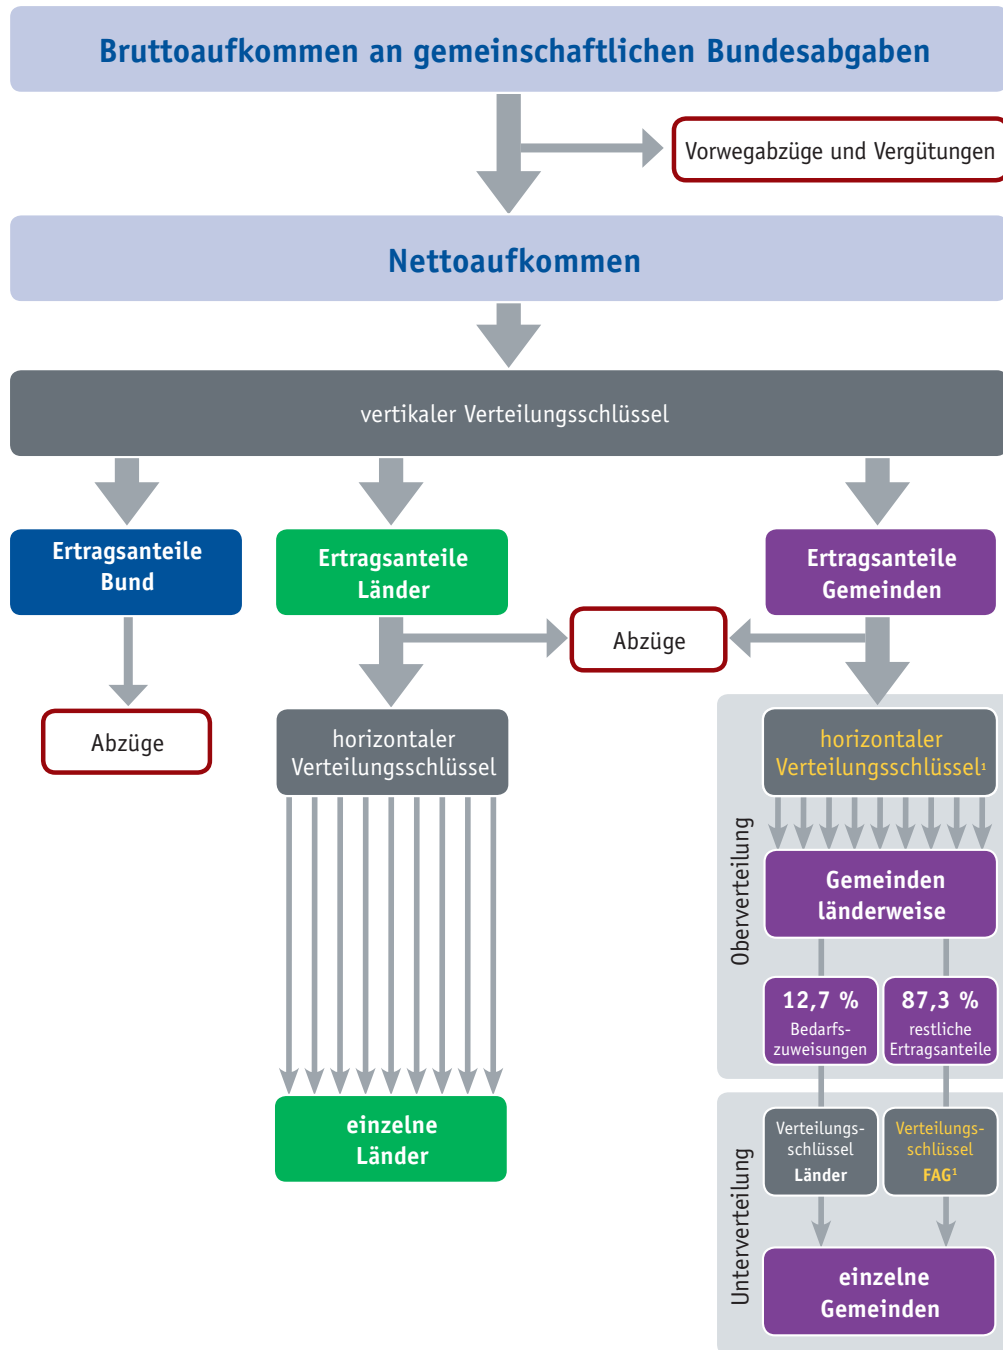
Bruttoaufkommen an gemeinschaftlichen Bundesabgaben

Vorwegabzüge und Vergütungen

Nettoaufkommen

vertikaler Verteilungsschlüssel

Ertragsanteile Bund

Ertragsanteile Länder

Ertragsanteile Gemeinden

Abzüge

Abzüge

horizontaler Verteilungsschlüssel

horizontaler Verteilungsschlüssel$^1$

Oberverteilung

Gemeinden länderweise

12,7 % Bedarfszuweisungen

87,3 % restliche Ertragsanteile

einzelne Länder

Unterverteilung

Verteilungsschlüssel Länder

Verteilungsschlüssel FAG$^1$

einzelne Gemeinden